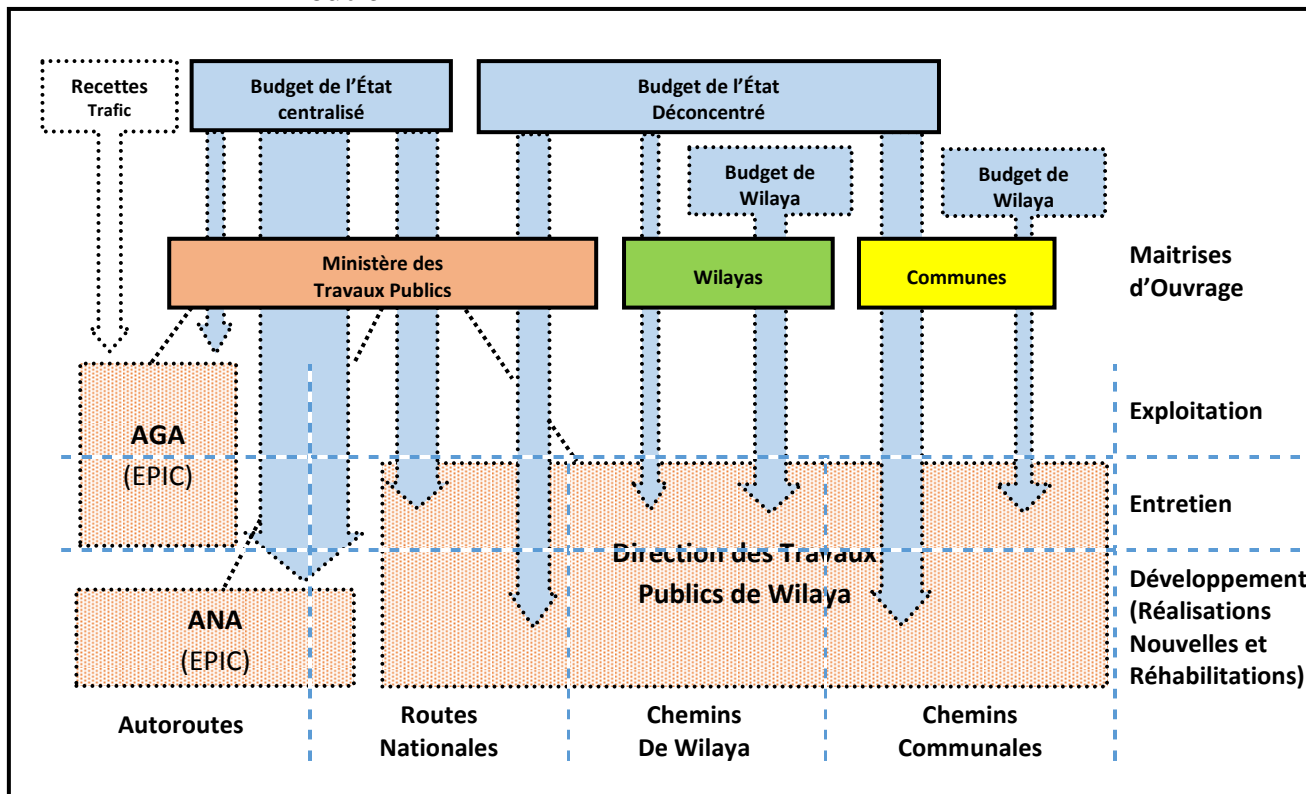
Recettes Trafic

Budget de l'État centralisé

Budget de l'État Déconcentré

Budget de Wilaya

Budget de Wilaya

Ministère des Travaux Publics

Wilayas

Communes

Maitrises d'Ouvrage

AGA (EPIC)

Exploitation

Entretien

Direction des Travaux Publics de Wilaya

Développement (Réalisations Nouvelles et Réhabilitations)

ANA (EPIC)

Autoroutes

Routes Nationales

Chemins De Wilaya

Chemins Communales